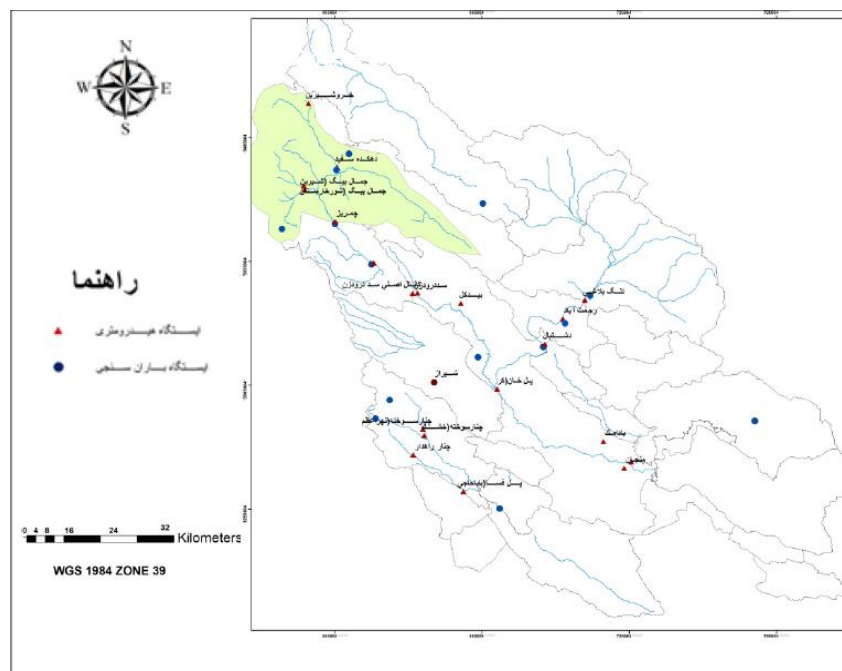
N
W
E
S

راهنما

ایستگاه هیدرومتری

ایستگاه باران سنجی

0 4 8 16 24 32
Kilometers

WGS 1984 ZONE 39

خسروشیرین
دهکده سفید
جمال بیگ (اشتیرین)
جمال بیگ (شورخرمشک)
چمریز
سدرود
کانال اصلی سد درودزن
بیضا
بیدکل
تنگ بلاغی
رحمت آباد
دشتبال
شیراز
پل خان (کر)
چنارسوخته (نهر اعظم)
چنار سوخته (خشک)
چنار راهدار
پل فسا (باباحاجی)
مهارلو
منجیل
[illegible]